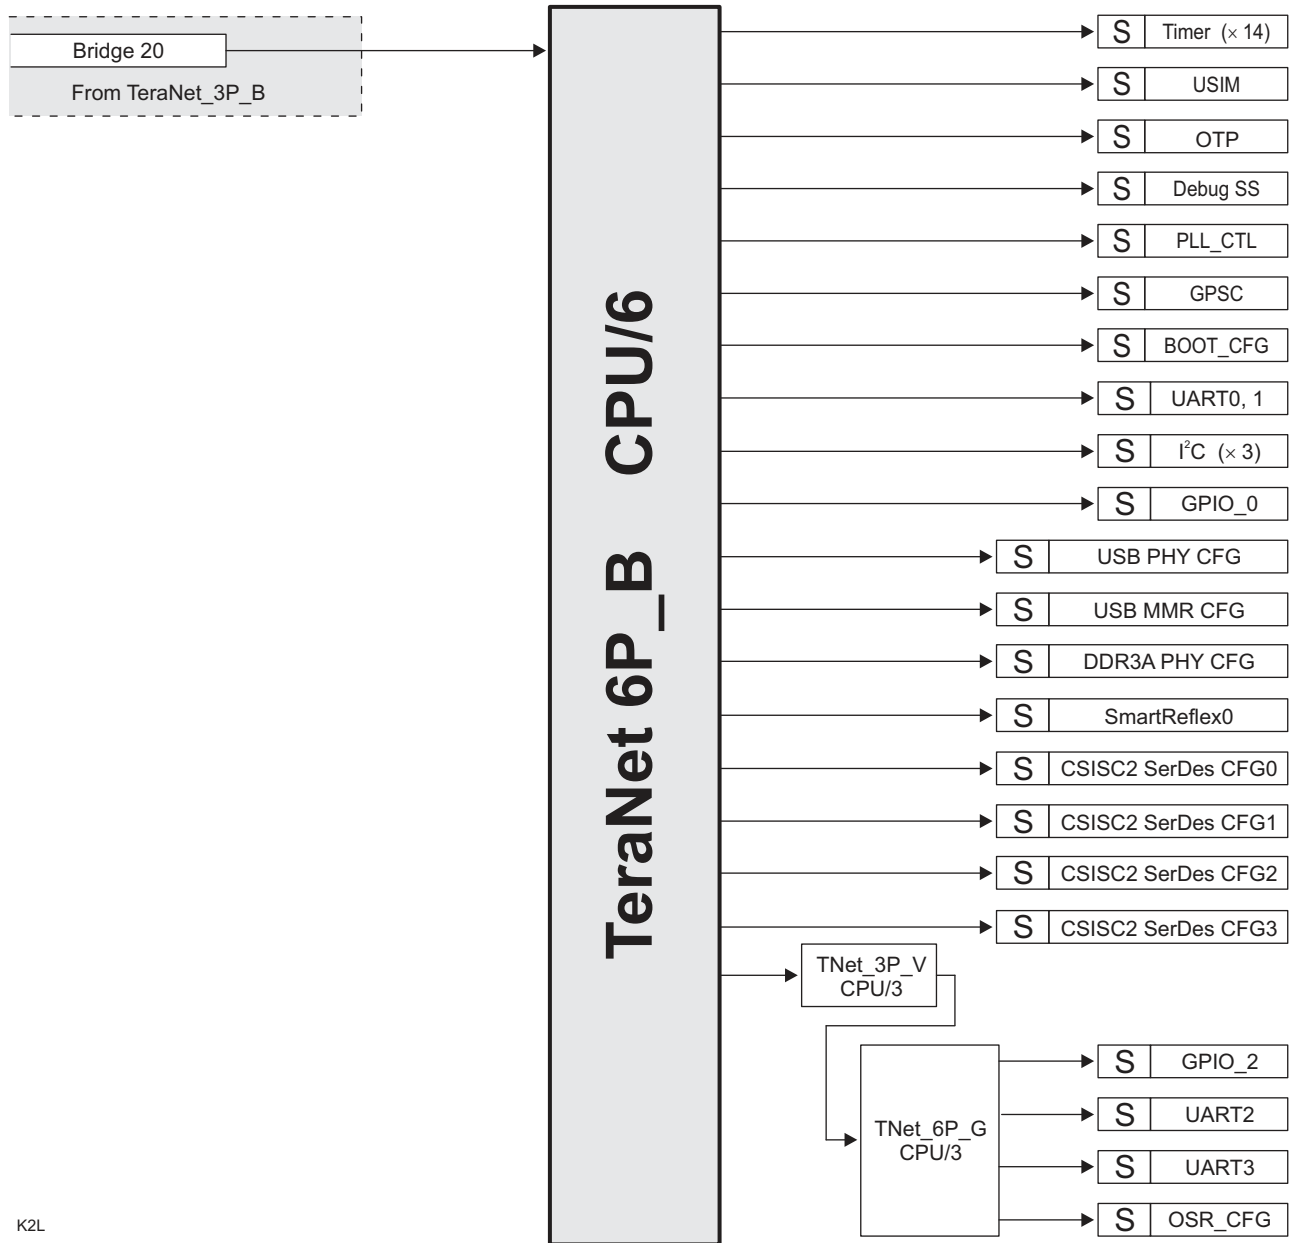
Bridge 20

From TeraNet_3P_B

TeraNet 6P_B CPU/6

S Timer ($\times$ 14)

S USIM

S OTP

S Debug SS

S PLL_CTL

S GPSC

S BOOT_CFG

S UART0, 1

S $I^2C$ ($\times$ 3)

S GPIO_0

S USB PHY CFG

S USB MMR CFG

S DDR3A PHY CFG

S SmartReflex0

S CSISC2 SerDes CFG0

S CSISC2 SerDes CFG1

S CSISC2 SerDes CFG2

S CSISC2 SerDes CFG3

TNet_3P_V CPU/3

TNet_6P_G CPU/3

S GPIO_2

S UART2

S UART3

S OSR_CFG

K2L